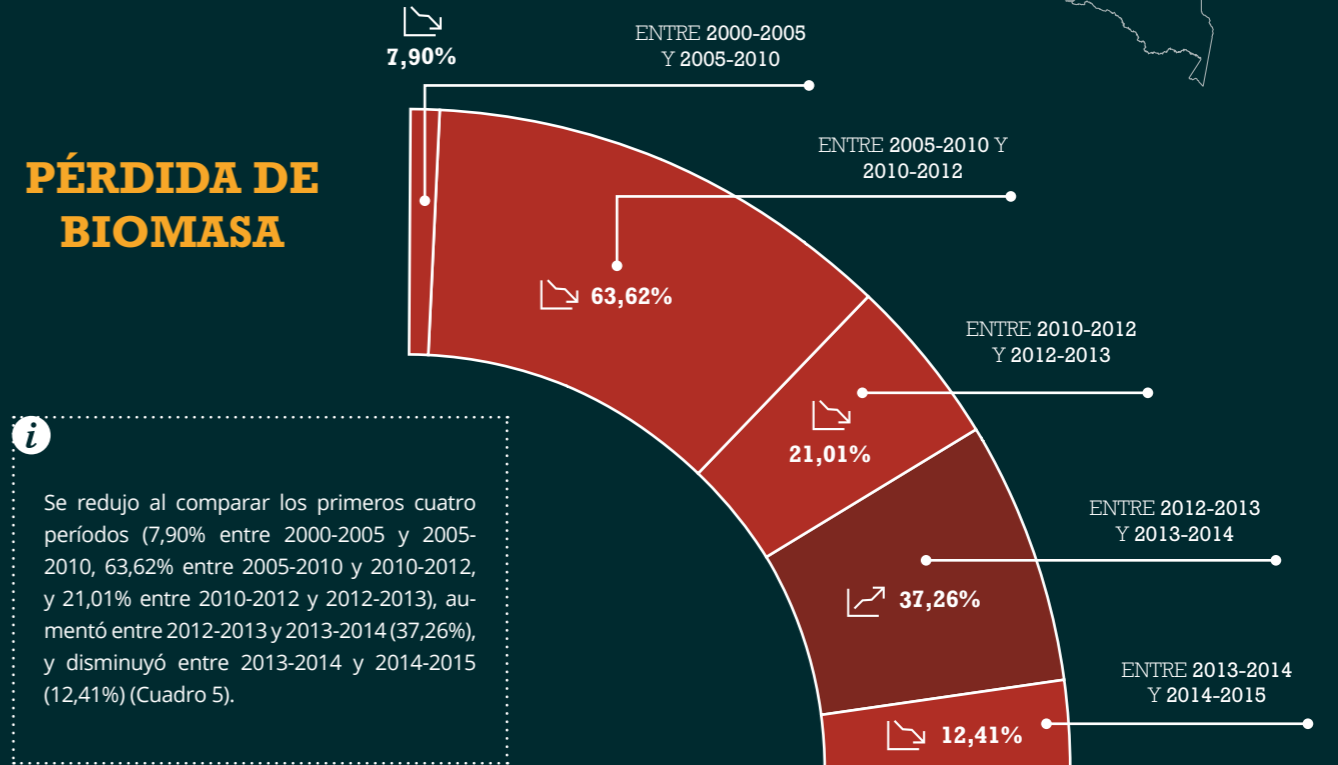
7,90%

ENTRE 2000-2005 Y 2005-2010

PÉRDIDA DE BIOMASA

ENTRE 2005-2010 Y 2010-2012

63,62%

ENTRE 2010-2012 Y 2012-2013

21,01%

i

Se redujo al comparar los primeros cuatro períodos (7,90% entre 2000-2005 y 2005-2010, 63,62% entre 2005-2010 y 2010-2012, y 21,01% entre 2010-2012 y 2012-2013), aumentó entre 2012-2013 y 2013-2014 (37,26%), y disminuyó entre 2013-2014 y 2014-2015 (12,41%) (Cuadro 5).

ENTRE 2012-2013 Y 2013-2014

37,26%

ENTRE 2013-2014 Y 2014-2015

12,41%